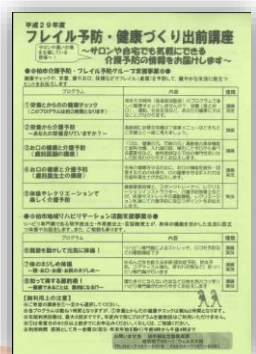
平成２９年度

フレイル予防・健康づくり出前講座

～サロンや自宅でも気軽にできる介護予防の情報をお届けします～

●介護予防・フレイル予防グループ支援事業

| プログラム | 内容 | 講師 |
|---|---|---|
| ①栄養からの健康チェック | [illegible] | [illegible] |
| ②栄養から介護予防 | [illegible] | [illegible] |
| ③お口の健康と介護予防 | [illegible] | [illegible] |
| ④お口の健康と介護予防 | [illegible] | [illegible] |
| ⑤体操やレクリエーション | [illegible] | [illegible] |

●リハビリテーション活動支援事業

| プログラム | 内容 | 講師 |
|---|---|---|
| ⑥脳を動かして元気に体操！ | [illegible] | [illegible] |
| ⑦体のおしゃべり | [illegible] | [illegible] |
| ⑧知って得する筋肉 | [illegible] | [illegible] |

【制度・申込方法】

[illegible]